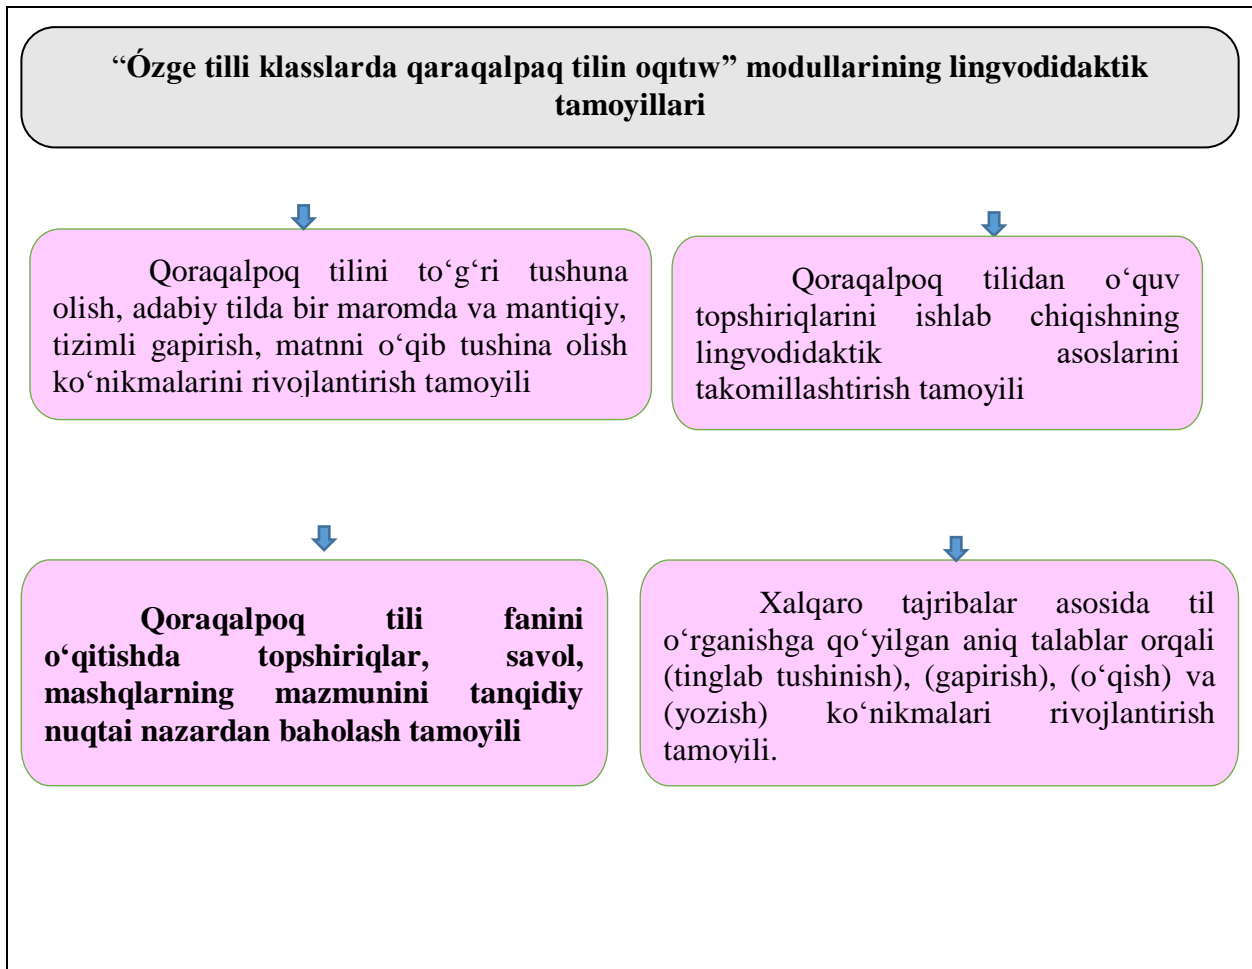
“Ózge tilli klasslarda qaraqalpaq tilin oqıtıw” modullarining lingvodidaktik tamoyillari

Qoraqalpoq tilini to‘g‘ri tushuna olish, adabiy tilda bir maromda va mantiqiy, tizimli gapirish, matnni o‘qib tushina olish ko‘nikmalarini rivojlantirish tamoyili

Qoraqalpoq tilidan o‘quv topshiriqlarini ishlab chiqishning lingvodidaktik asoslarini takomillashtirish tamoyili

Qoraqalpoq tili fanini o‘qitishda topshiriqlar, savol, mashqlarning mazmunini tanqidiy nuqtai nazardan baholash tamoyili

Xalqaro tajribalar asosida til o‘rganishga qo‘yilgan aniq talablar orqali (tinglab tushinish), (gapirish), (o‘qish) va (yozish) ko‘nikmalari rivojlantirish tamoyili.